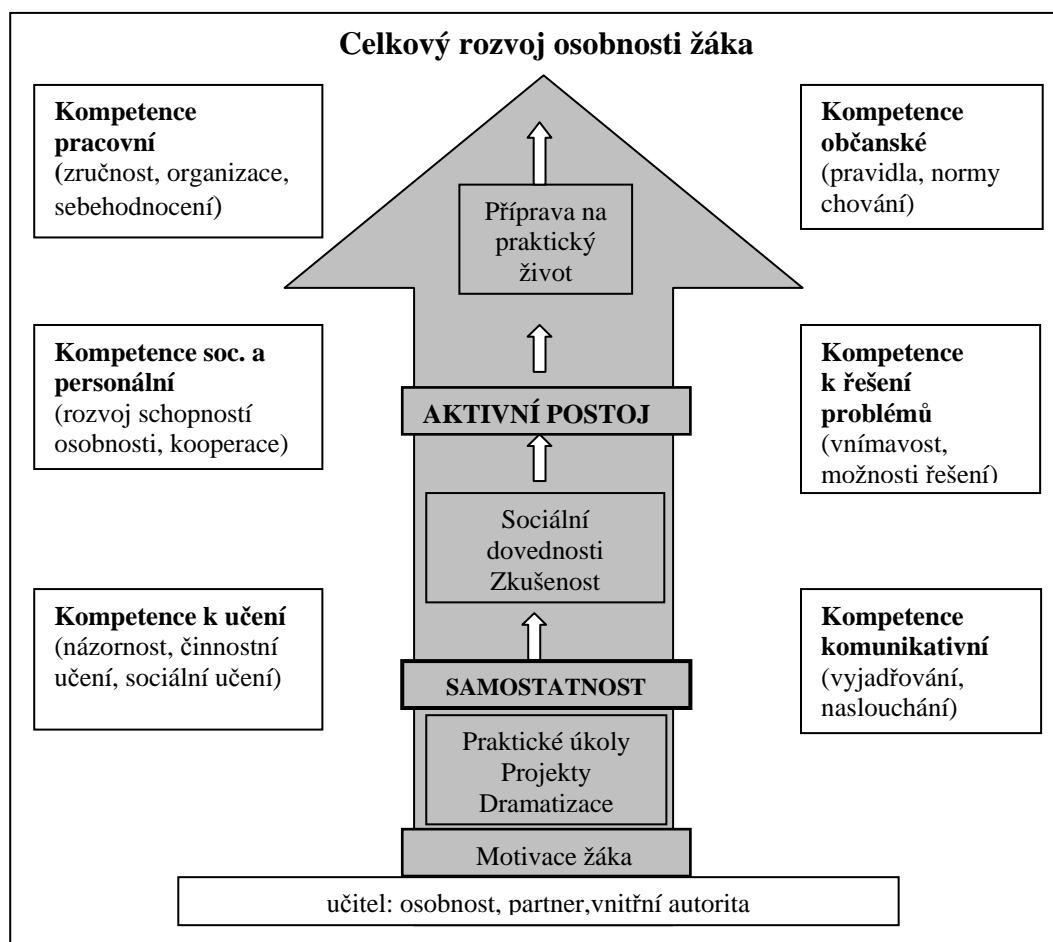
Celkový rozvoj osobnosti žáka

Kompetence pracovní (zručnost, organizace, sebehodnocení)

Kompetence občanské (pravidla, normy chování)

Příprava na praktický život

Kompetence soc. a personální (rozvoj schopností osobnosti, kooperace)

Kompetence k řešení problémů (vnímavost, možnosti řešení)

AKTIVNÍ POSTOJ

Sociální dovednosti Zkušenost

Kompetence k učení (názornost, činnostní učení, sociální učení)

Kompetence komunikativní (vyjadřování, naslouchání)

SAMOSTATNOST

Praktické úkoly Projekty Dramatizace

Motivace žáka

učitel: osobnost, partner,vnitřní autorita